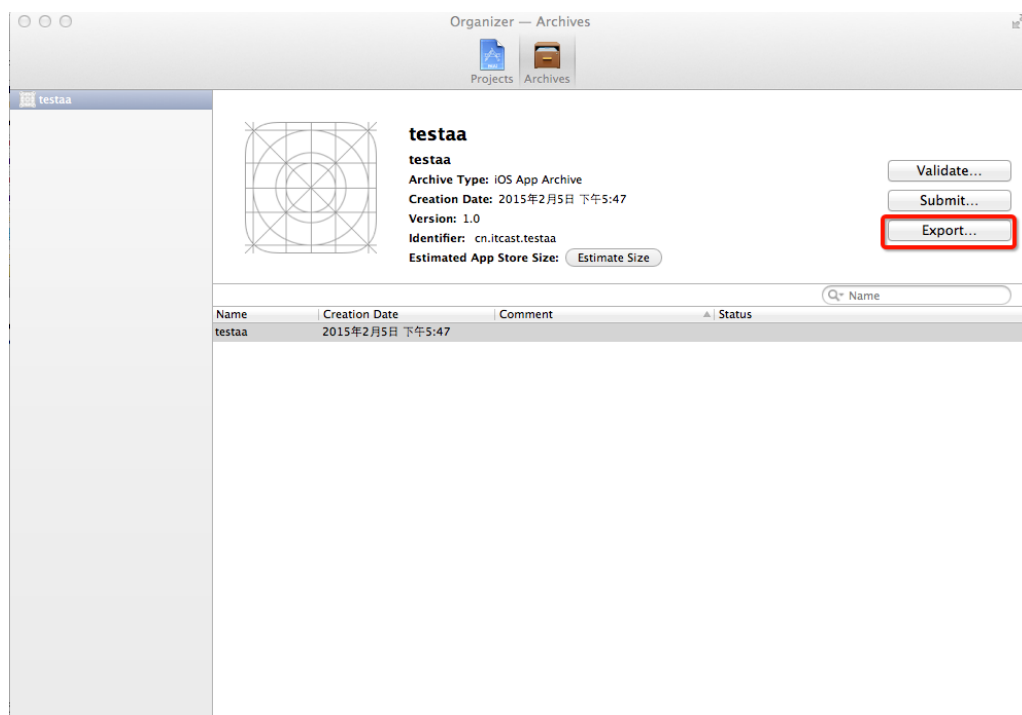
Organizer — Archives

Projects Archives

testaa

testaa

testaa

Archive Type: iOS App Archive

Creation Date: 2015年2月5日 下午5:47

Version: 1.0

Identifier: cn.itcast.testaa

Estimated App Store Size: Estimate Size

Validate...

Submit...

Export...

Name

| Name | Creation Date | Comment | Status |
|---|---|---|---|
| testaa | 2015年2月5日 下午5:47 | | |